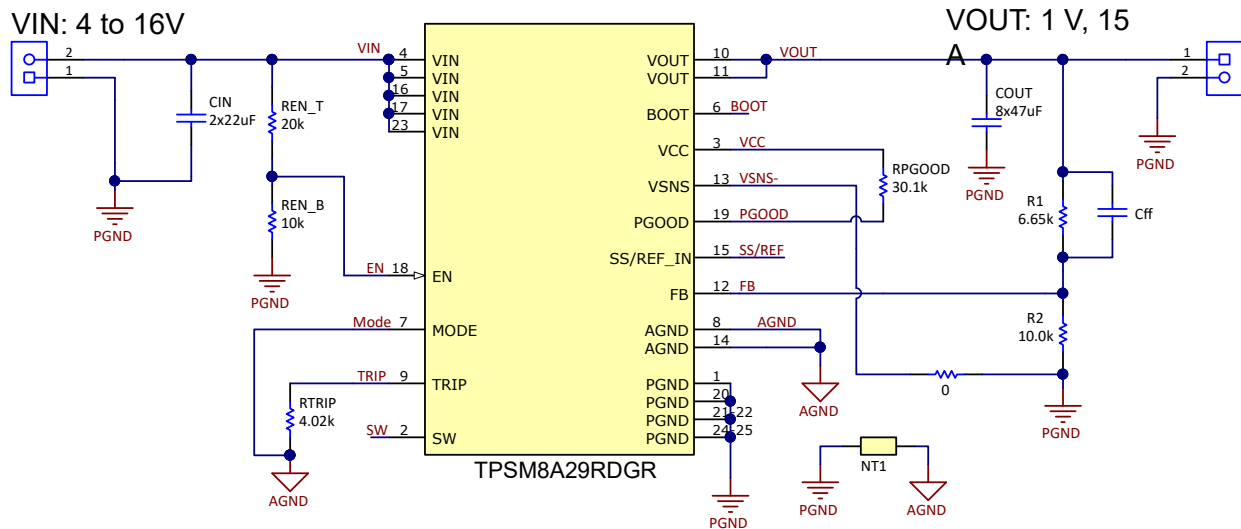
VIN: 4 to 16V

VOUT: 1 V, 15 A

2
1
CIN
2x22uF
PGND
REN_T
20k
REN_B
10k
PGND
VIN
4
5
16
17
23
VIN
VIN
VIN
VIN
VIN
EN
18
EN
Mode
7
MODE
TRIP
9
TRIP
RTRIP
4.02k
AGND
SW
2
SW

VOUT
10
VOUT
VOUT
11
BOOT
6
BOOT
VCC
3
VCC
VSNS
13
VSNS-
PGOOD
19
PGOOD
SS/REF_IN
15
SS/REF
FB
12
FB
AGND
8
AGND
AGND
14
AGND
PGND
1
PGND
20
PGND
21
22
PGND
24
25
TPSM8A29RDGR
PGND

RPGOOD
30.1k
COUT
8x47uF
PGND
R1
6.65k
Cff
R2
10.0k
0
PGND
1
2
PGND
NT1
PGND
AGND